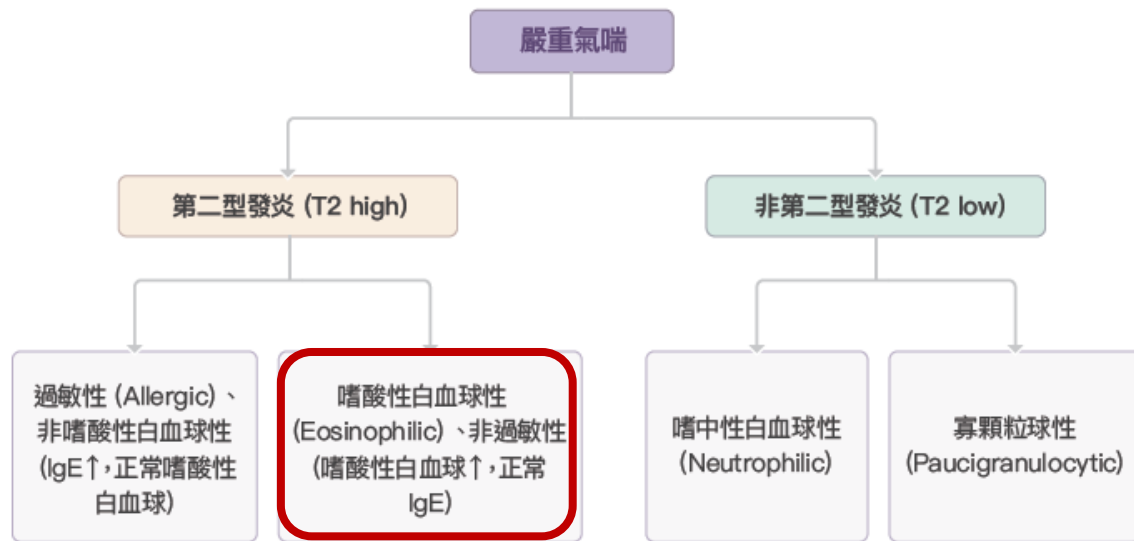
嚴重氣喘

第二型發炎 (T2 high)

非第二型發炎 (T2 low)

過敏性 (Allergic)、非嗜酸性白血球性 (IgE↑，正常嗜酸性白血球)

嗜酸性白血球性 (Eosinophilic)、非過敏性 (嗜酸性白血球↑，正常IgE)

嗜中性白血球性 (Neutrophilic)

寡顆粒球性 (Paucigranulocytic)